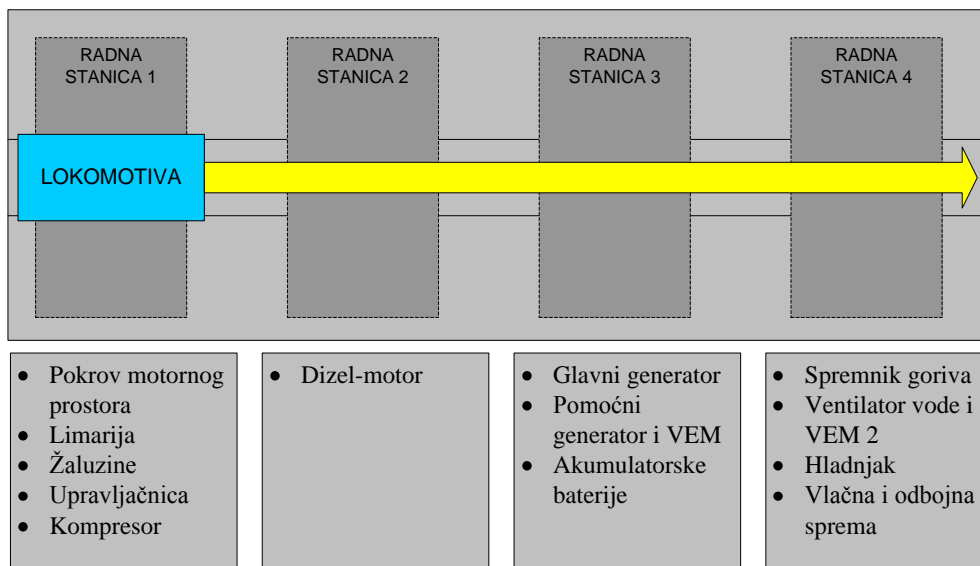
RADNA STANICA 1

RADNA STANICA 2

RADNA STANICA 3

RADNA STANICA 4

LOKOMOTIVA

- Pokrov motornog prostora
- Limarija
- Žaluzine
- Upravljačnica
- Kompresor

- Dizel-motor

- Glavni generator
- Pomoćni generator i VEM
- Akumulatorske baterije

- Spremnik goriva
- Ventilator vode i VEM 2
- Hladnjak
- Vlačna i odbojna sprema